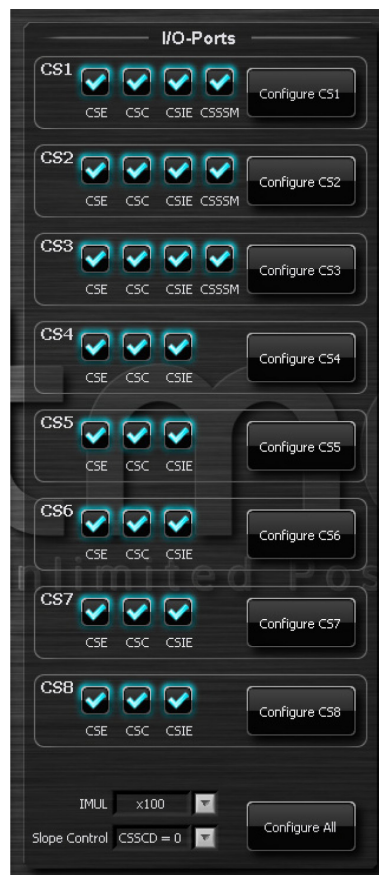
I/O-Ports

CS1
CSE CSC CSIE CSSSM
Configure CS1

CS2
CSE CSC CSIE CSSSM
Configure CS2

CS3
CSE CSC CSIE CSSSM
Configure CS3

CS4
CSE CSC CSIE
Configure CS4

CS5
CSE CSC CSIE
Configure CS5

CS6
CSE CSC CSIE
Configure CS6

CS7
CSE CSC CSIE
Configure CS7

CS8
CSE CSC CSIE
Configure CS8

IMUL x100
Slope Control CSSCD = 0
Configure All

nlimited Pos